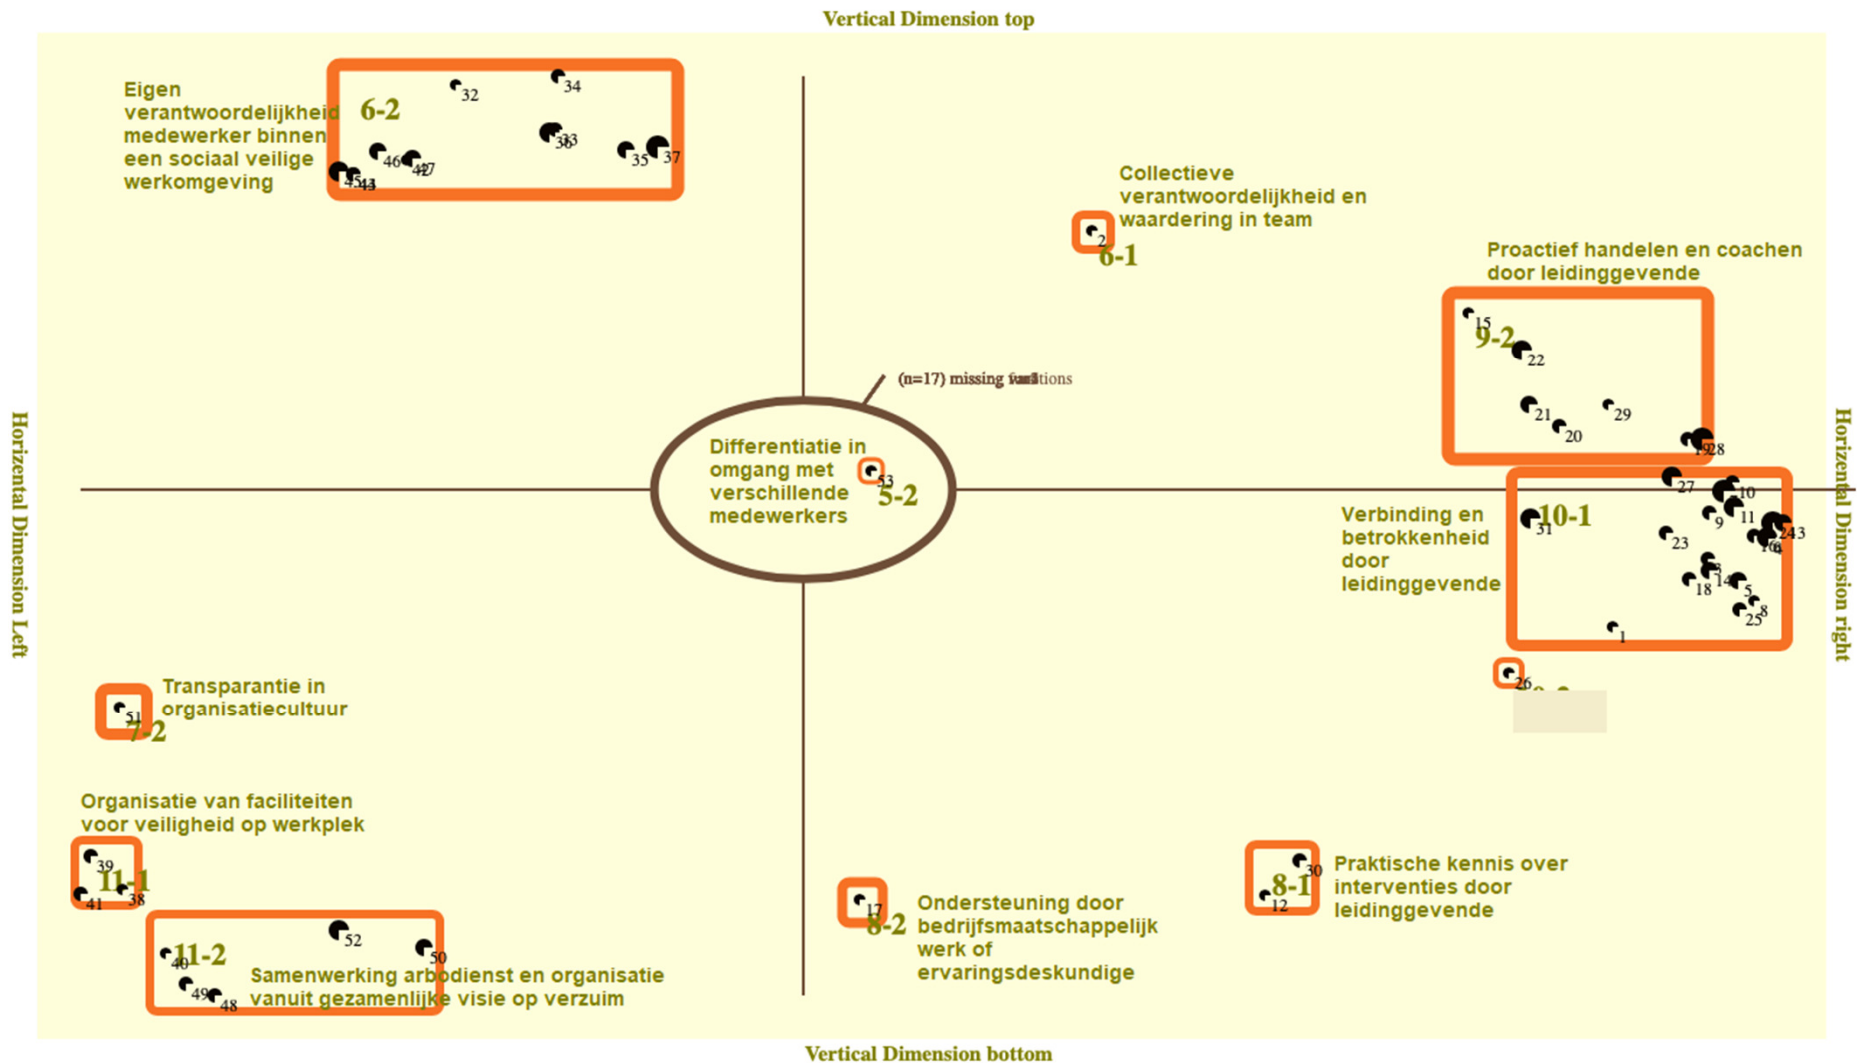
Vertical Dimension top

Eigen verantwoordelijkheid medewerker binnen een sociaal veilige werkomgeving

6-2

32 34 33 36 46 42 47 35 37 45 44 43

Collectieve verantwoordelijkheid en waardering in team

2
6-1

Proactief handelen en coachen door leidinggevende

15
9-2
22
21 29
20
19 28

(n=17) missing functions

Differentiatie in omgang met verschillende medewerkers

53
5-2

Horizontal Dimension Left

Horizontal Dimension right

27 10
10-1
31 9 11
24 13
23 16 6
3 4 14
18 5
8
25
1

Verbinding en betrokkenheid door leidinggevende

26

Transparantie in organisatiecultuur

51
7-2

Organisatie van faciliteiten voor veiligheid op werkplek

39
11-1
41 38

52
11-2
40 50
49 48

Samenwerking arbodienst en organisatie vanuit gezamenlijke visie op verzuim

17
8-2

Ondersteuning door bedrijfsmaatschappelijk werk of ervaringsdeskundige

30
8-1
12

Praktische kennis over interventies door leidinggevende

Vertical Dimension bottom